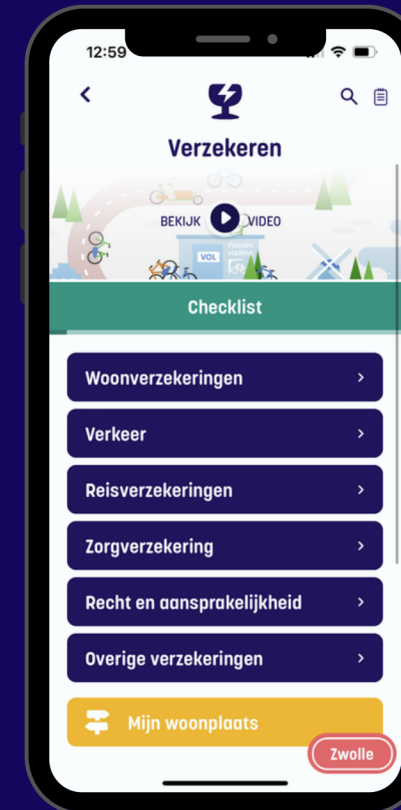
12:59

Verzekeren

BEKIJK VIDEO

VOL

Fietsen stalling

Checklist

Woonverzekeringen

Verkeer

Reisverzekeringen

Zorgverzekering

Recht en aansprakelijkheid

Overige verzekeringen

Mijn woonplaats

Zwolle